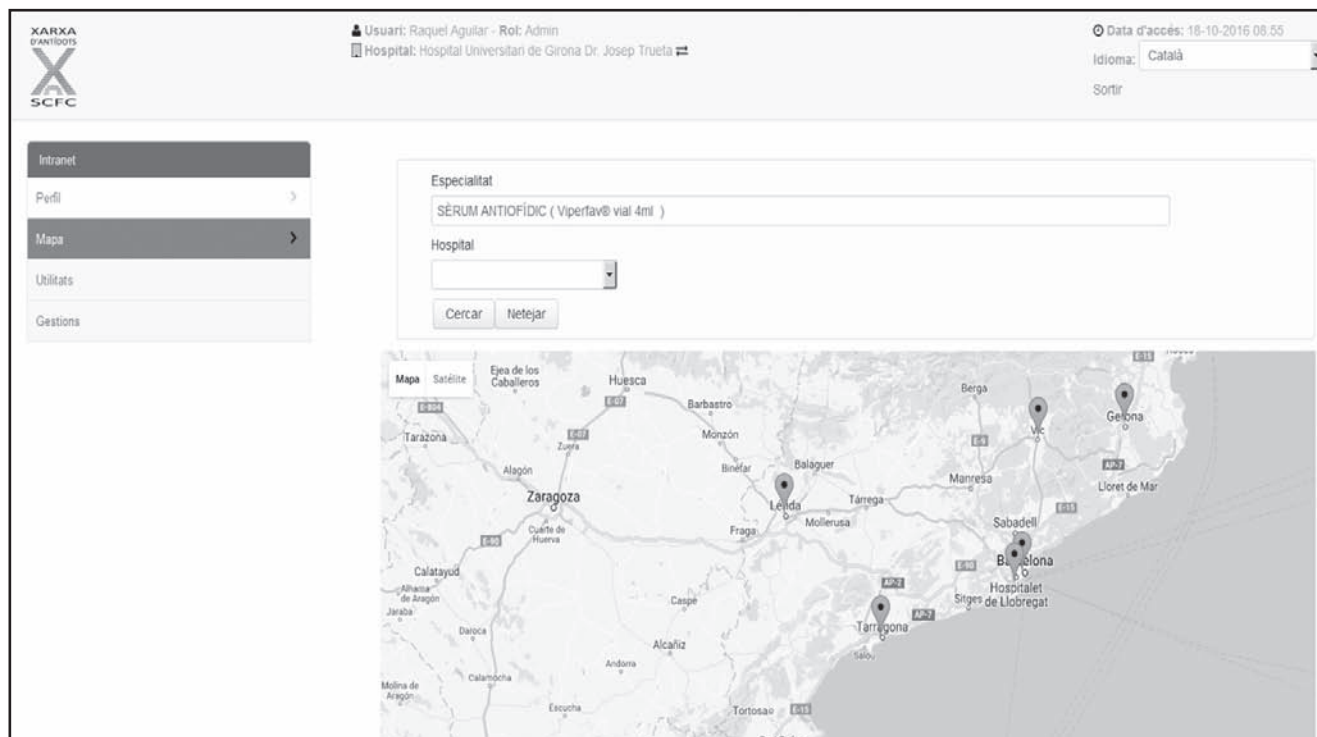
XARXA D'ANTÍDOTS
SCFC

Usuari: Raquel Aguilar - Rol: Admin
Hospital: Hospital Universitari de Girona Dr. Josep Trueta

Data d'accés: 18-10-2016 08.55
Idioma: Català
Sortir

Intranet
Perfil
Mapa
Utilitats
Gestions

Especialitat
SÈRUM ANTIOFÍDIC ( Viperfav® vial 4ml )
Hospital
Cercar
Netejar

Mapa
Satèlite
Ejea de los Caballeros
Huesca
Barbastro
Tarazona
Monzón
Zuera
Binéfar
Balaguer
Alagón
Zaragoza
Lleida
Tàrrega
Mollerusa
Fraga
Cuarte de Huerva
Calatayud
Alhama de Aragón
Jaraba
Caspe
Daroca
Alcañiz
Andorra
Calamocha
Molina de Aragón
Escucha
Tortosa
Tarragona
Salou
Berga
Vic
Girona
Manresa
Lloret de Mar
Sabadell
Barcelona
Hospitalet de Llobregat
Sitges
E-15
E-9
AP-7
AP-2
E-90
E-804
E-07